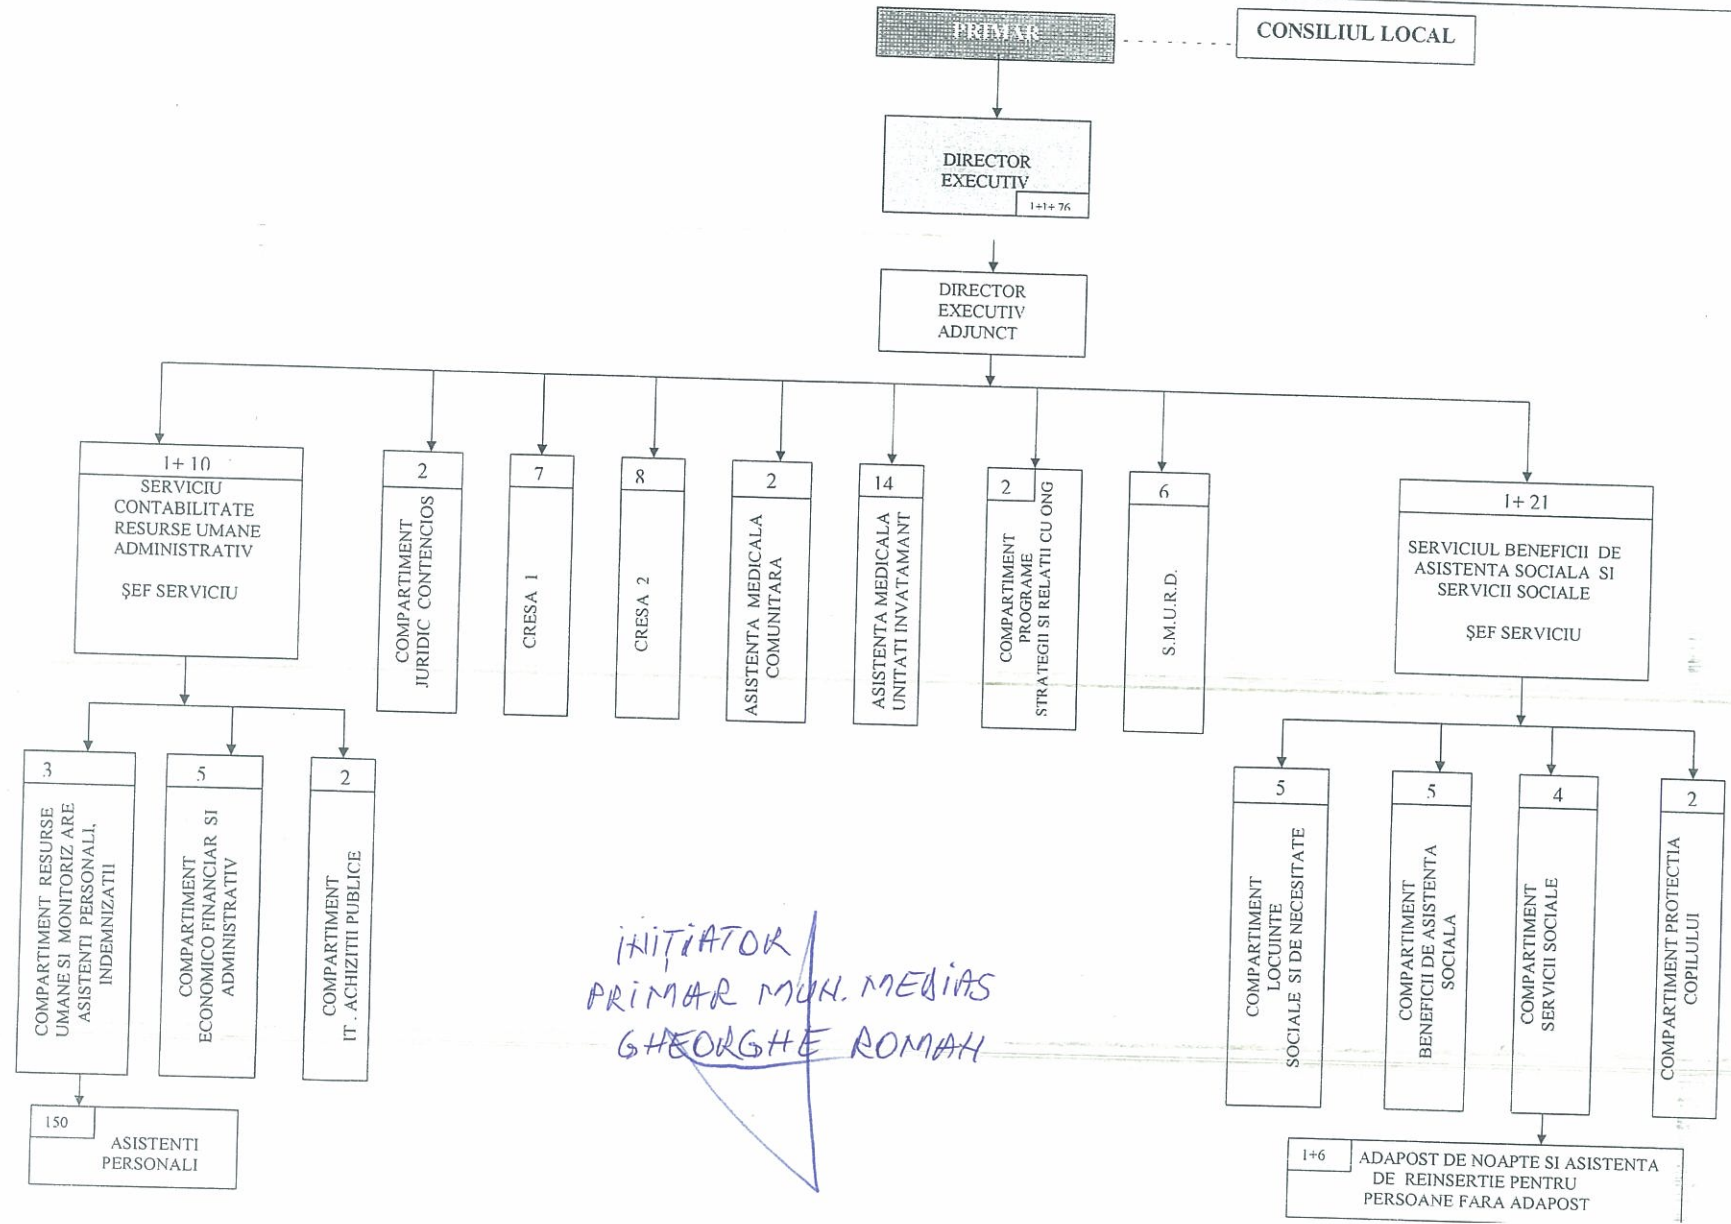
PRIMAR

CONSILIUL LOCAL

DIRECTOR EXECUTIV
1+1+76

DIRECTOR EXECUTIV ADJUNCT

1+10
SERVICIU CONTABILITATE RESURSE UMANE ADMINISTRATIV

ŞEF SERVICIU

2
COMPARTIMENT JURIDIC CONTENCIOS

7
CRESA 1

8
CRESA 2

2
ASISTENTA MEDICALA COMUNITARA

14
ASISTENTA MEDICALA UNITATI INVATAMANT

2
COMPARTIMENT PROGRAME STRATEGII SI RELATII CU ONG

6
S.M.U.R.D.

1+21
SERVICIUL BENEFICII DE ASISTENTA SOCIALA SI SERVICII SOCIALE

ŞEF SERVICIU

3
COMPARTIMENT RESURSE UMANE SI MONITORIZ ARE ASISTENTI PERSONALI, INDEMNIZATII

5
COMPARTIMENT ECONOMICO FINANCIAR SI ADMINISTRATIV

2
COMPARTIMENT IT . ACHIZITII PUBLICE

150
ASISTENTI PERSONALI

INIŢIATOR
PRIMAR MUN. MEDIAS
GHEORGHE ROMAN

5
COMPARTIMENT LOCUINTE SOCIALE SI DE NECESITATE

5
COMPARTIMENT BENEFICII DE ASISTENTA SOCIALA

4
COMPARTIMENT SERVICII SOCIALE

2
COMPARTIMENT PROTECTIA COPILULUI

1+6
ADAPOST DE NOAPTE SI ASISTENTA DE REINSERTIE PENTRU PERSOANE FARA ADAPOST